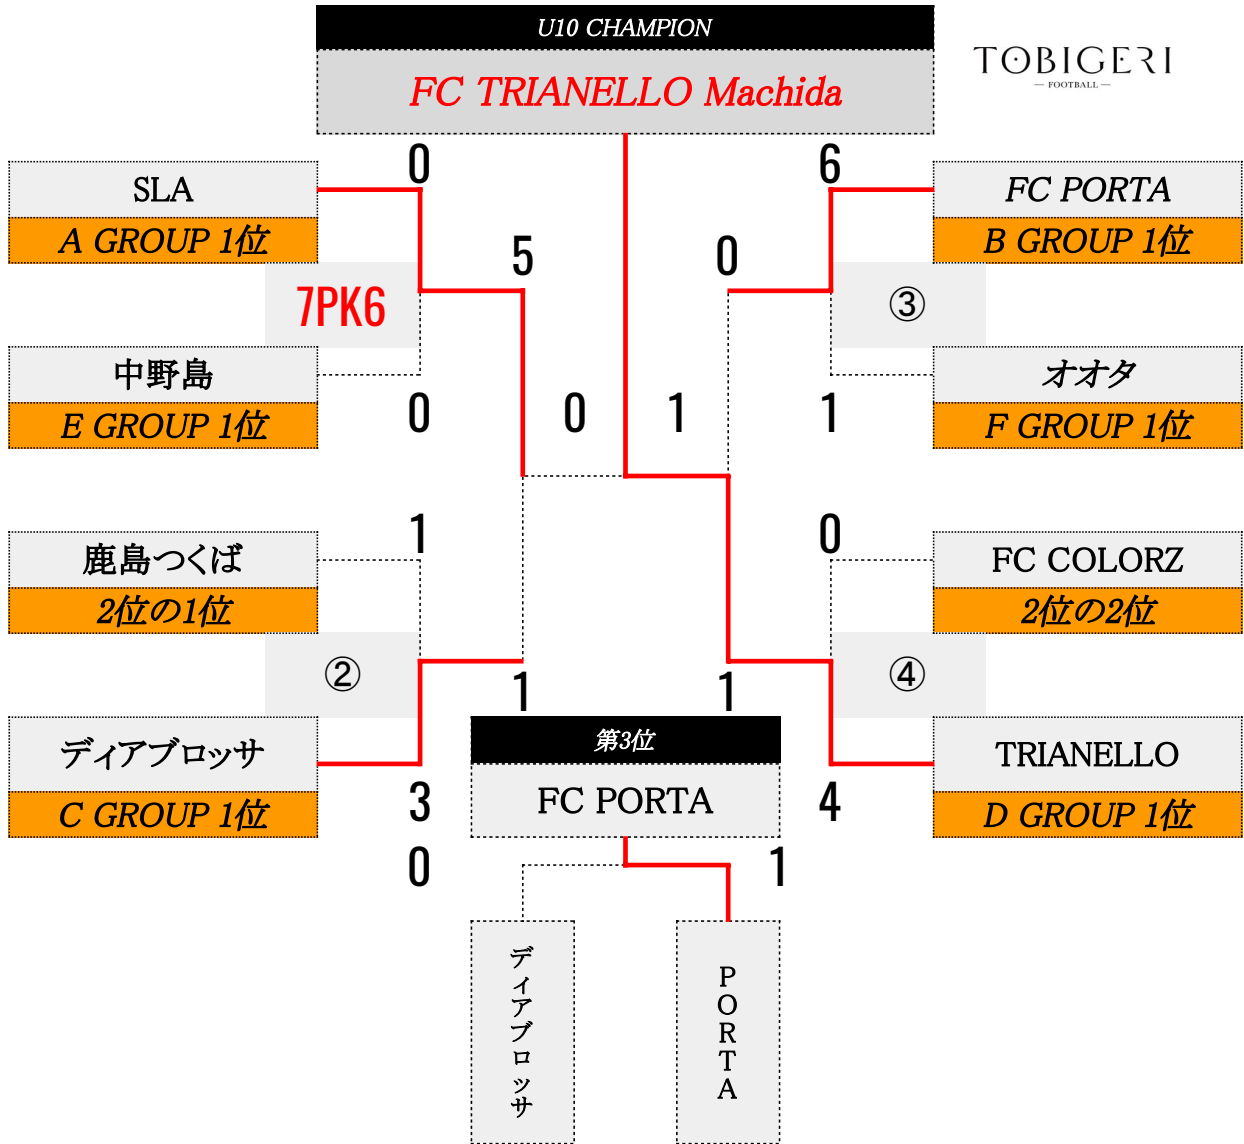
U10 CHAMPION

FC TRIANELLO Machida

TOBIGERI
— FOOTBALL —

SLA
A GROUP 1位

0

6

FC PORTA
B GROUP 1位

5

0

7PK6

③

中野島
E GROUP 1位

0

0

1

1

オオタ
F GROUP 1位

鹿島つくば
2位の1位

1

0

FC COLORZ
2位の2位

②

④

1

1

ディアブロッサ
C GROUP 1位

第3位

FC PORTA

3

4

TRIANELLO
D GROUP 1位

0

1

ディアブロッサ

PORTA